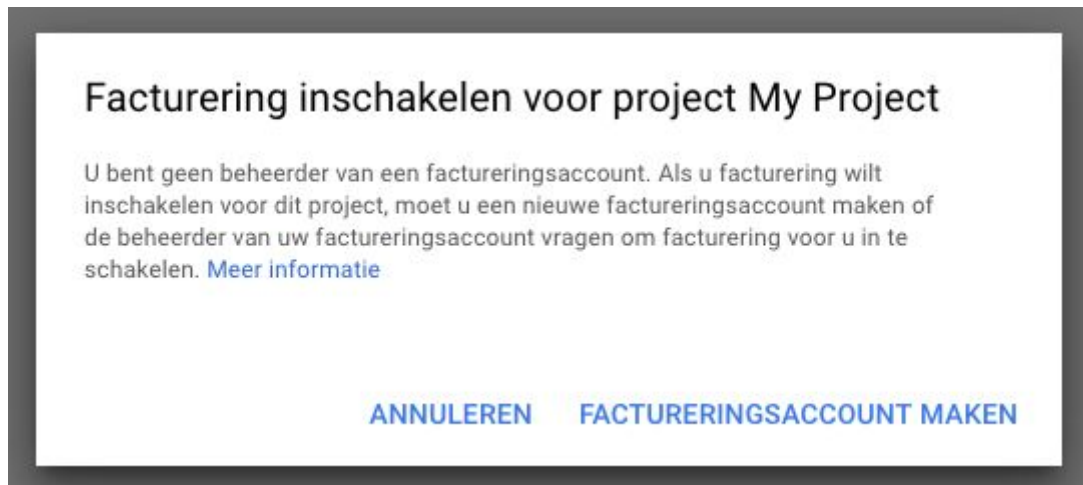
Facturering inschakelen voor project My Project

U bent geen beheerder van een factureringsaccount. Als u facturering wilt inschakelen voor dit project, moet u een nieuwe factureringsaccount maken of de beheerder van uw factureringsaccount vragen om facturering voor u in te schakelen. Meer informatie

ANNULEREN FACTURERINGSACCOUNT MAKEN